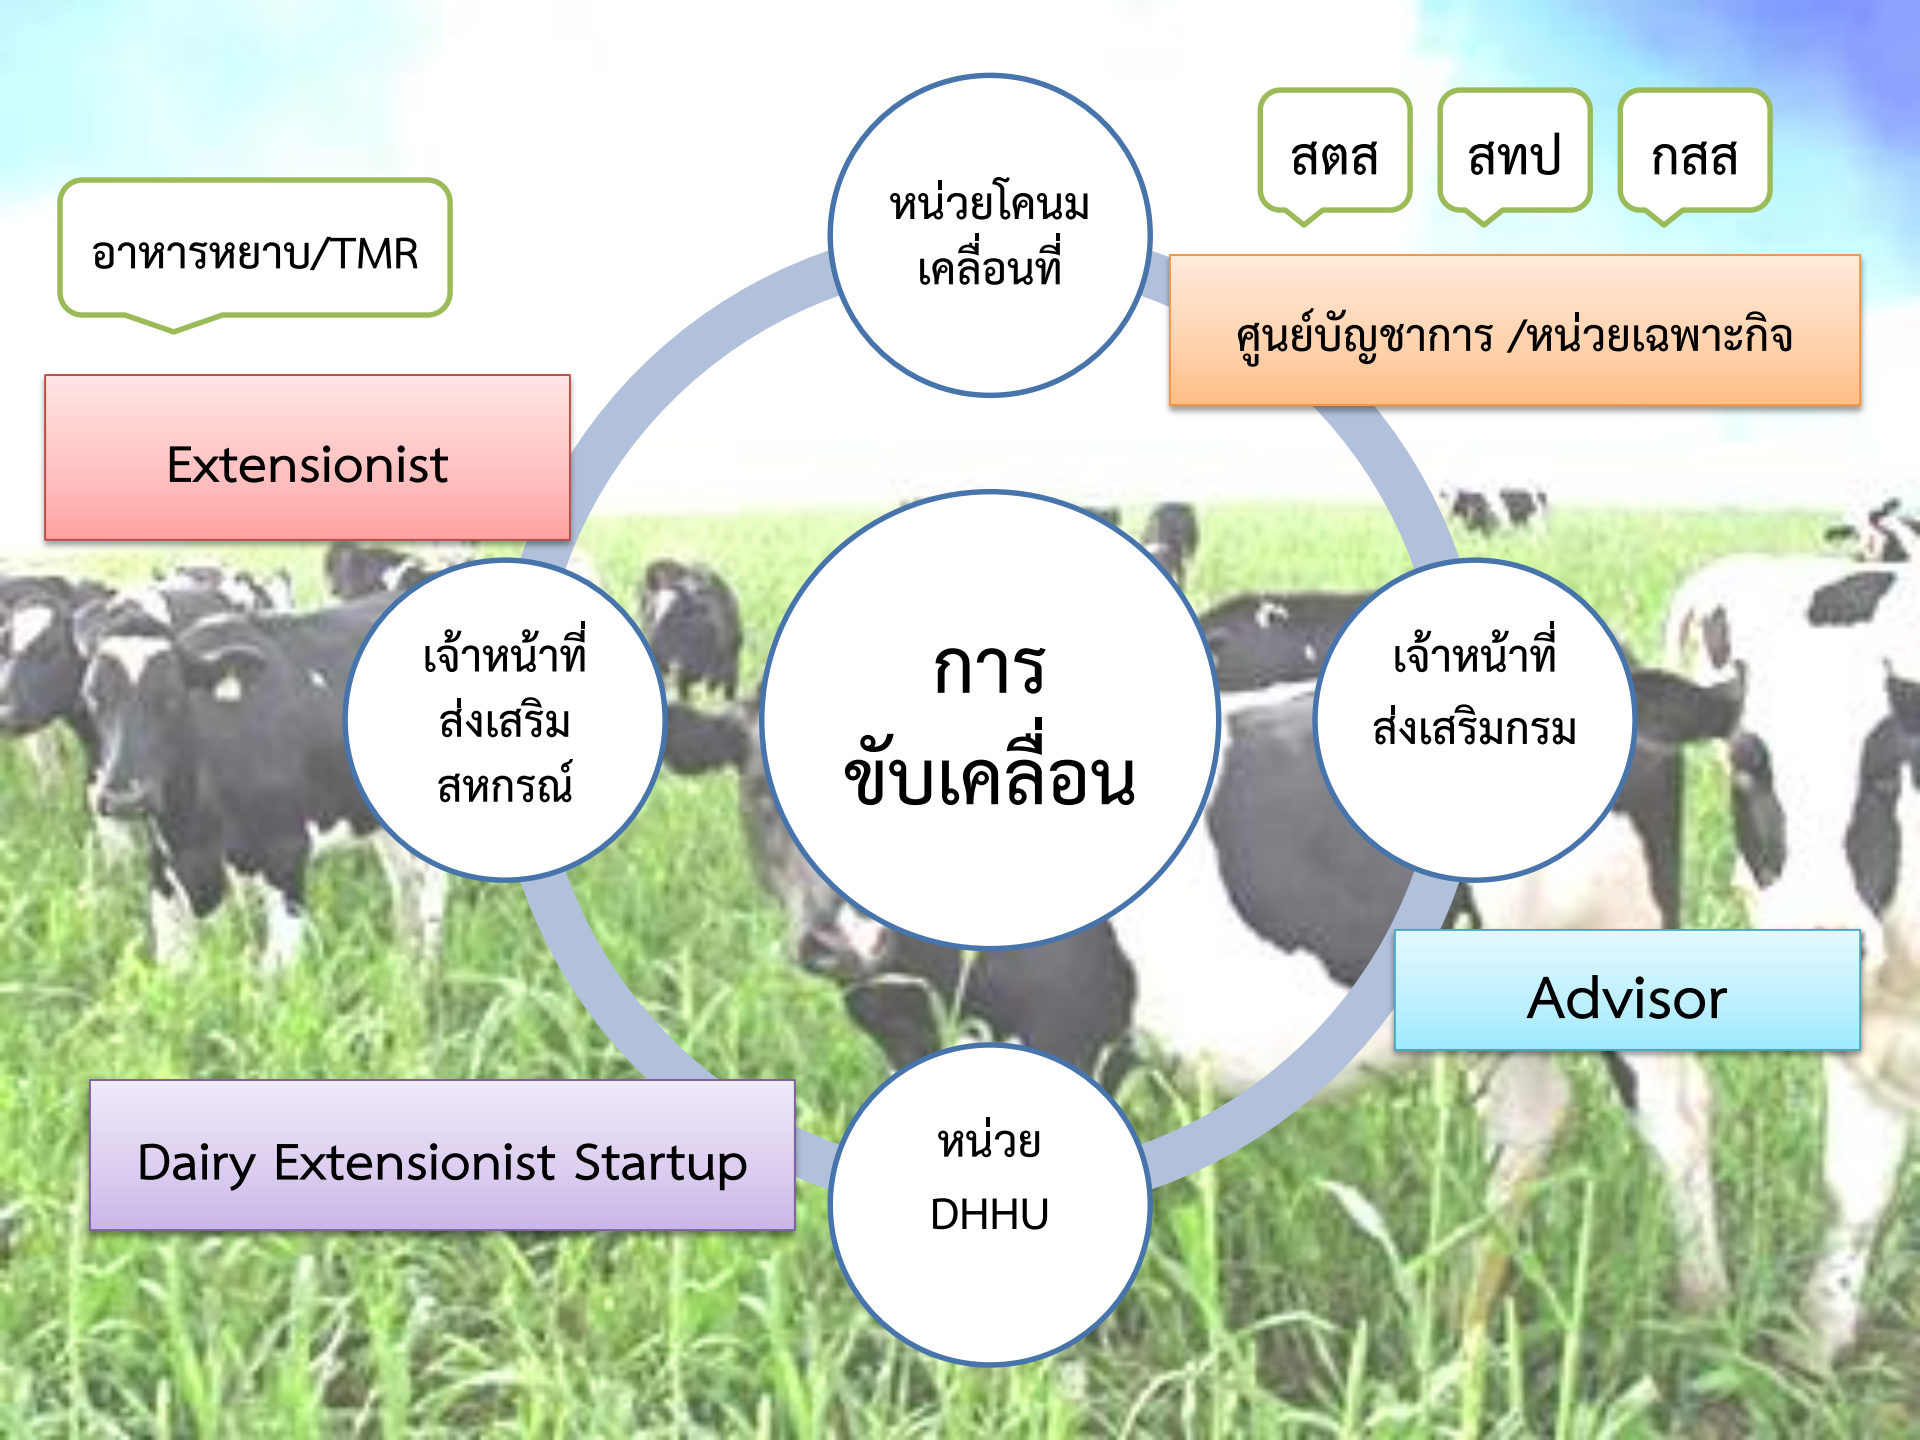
หน่วยโคนม เคลื่อนที่

สตส

สทป

กสส

อาหารหยาบ/TMR

ศูนย์บัญชาการ /หน่วยเฉพาะกิจ

Extensionist

เจ้าหน้าที่ ส่งเสริม สหกรณ์

การ ขับเคลื่อน

เจ้าหน้าที่ ส่งเสริมกรม

Advisor

Dairy Extensionist Startup

หน่วย DHHU